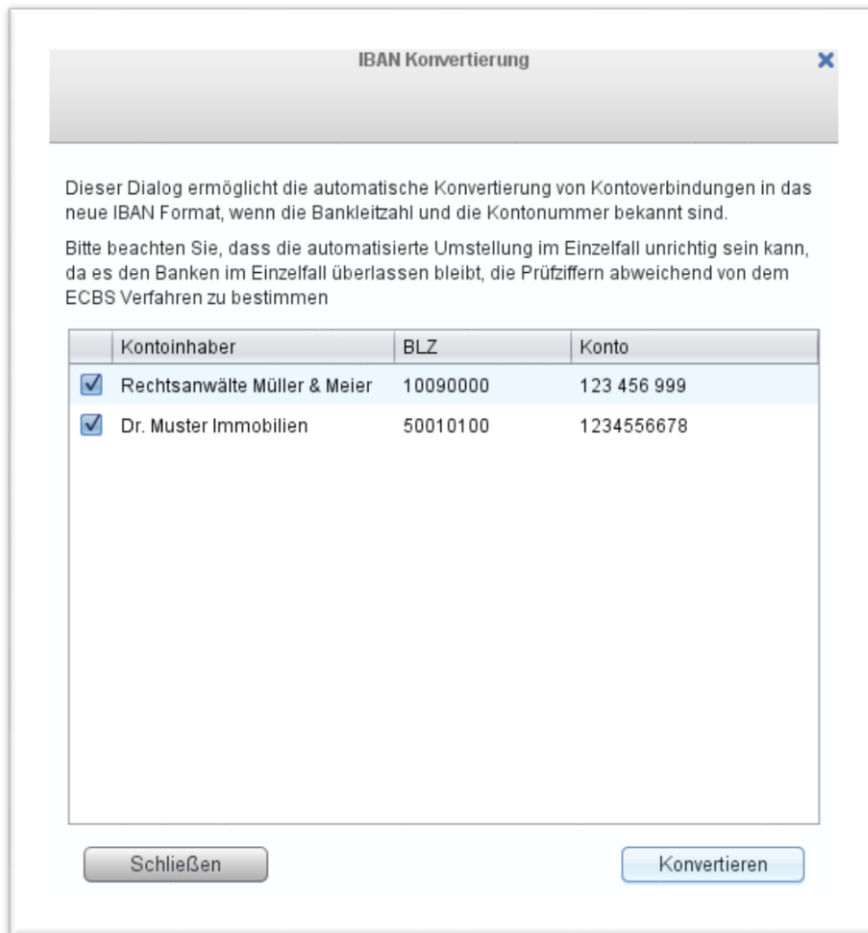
IBAN Konvertierung

Dieser Dialog ermöglicht die automatische Konvertierung von Kontoverbindungen in das neue IBAN Format, wenn die Bankleitzahl und die Kontonummer bekannt sind.

Bitte beachten Sie, dass die automatisierte Umstellung im Einzelfall unrichtig sein kann, da es den Banken im Einzelfall überlassen bleibt, die Prüfziffern abweichend von dem ECBS Verfahren zu bestimmen

| | Kontoinhaber | BLZ | Konto |
|---|---|---|---|
| ☑ | Rechtsanwälte Müller & Meier | 10090000 | 123 456 999 |
| ☑ | Dr. Muster Immobilien | 50010100 | 1234556678 |

Schließen

Konvertieren